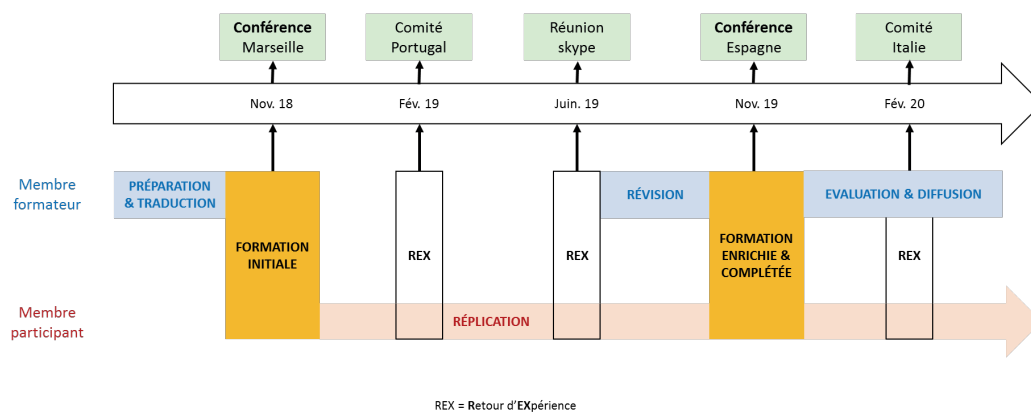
Conférence Marseille

Comité Portugal

Réunion skype

Conférence Espagne

Comité Italie

Nov. 18

Fév. 19

Juin. 19

Nov. 19

Fév. 20

Membre formateur

PRÉPARATION & TRADUCTION

FORMATION INITIALE

REX

REX

RÉVISION

FORMATION ENRICHIE & COMPLÉTÉE

EVALUATION & DIFFUSION

REX

Membre participant

RÉPLICATION

REX = Retour d'EXpérience